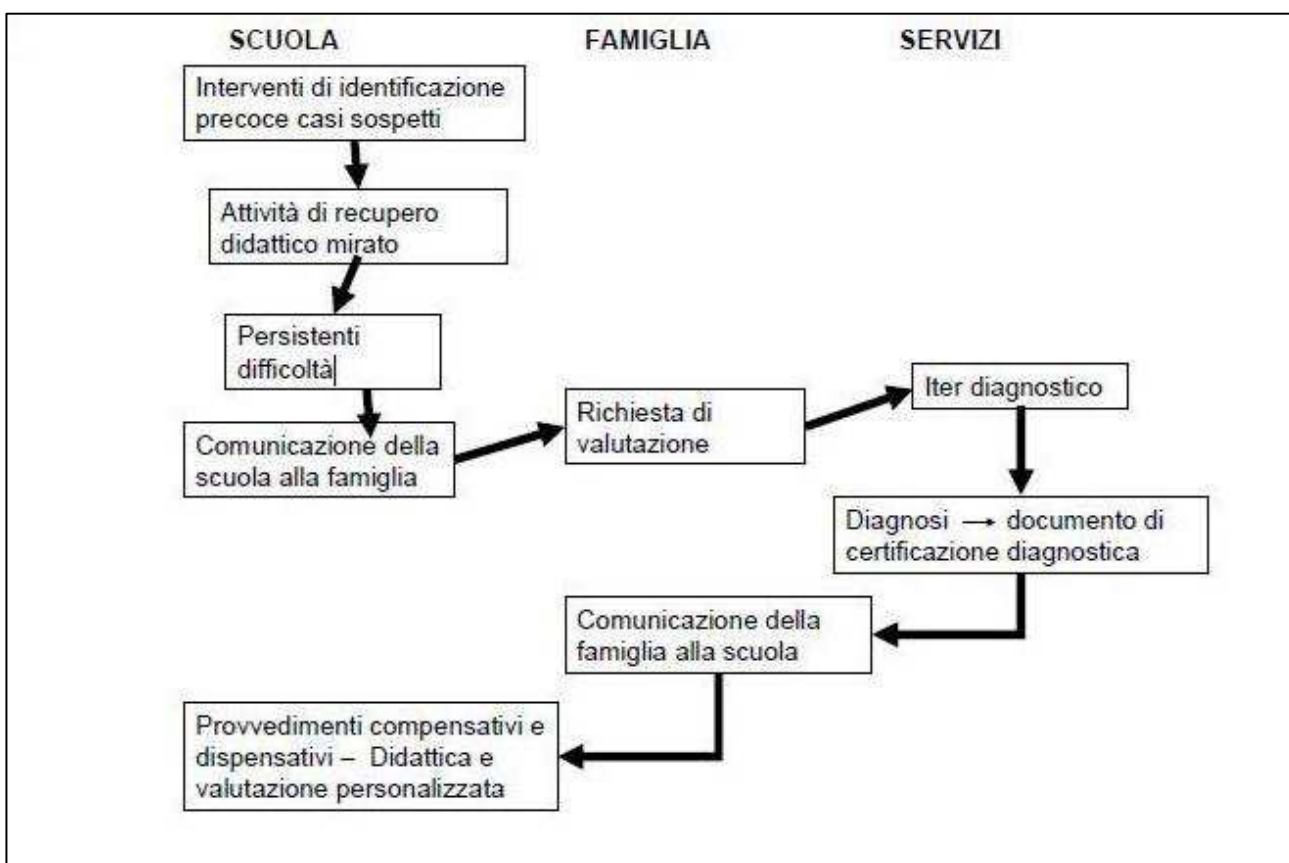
SCUOLA FAMIGLIA SERVIZI

Interventi di identificazione precoce casi sospetti

Attività di recupero didattico mirato

Persistenti difficoltà

Comunicazione della scuola alla famiglia

Richiesta di valutazione

Iter diagnostico

Diagnosi → documento di certificazione diagnostica

Comunicazione della famiglia alla scuola

Provvedimenti compensativi e dispensativi – Didattica e valutazione personalizzata